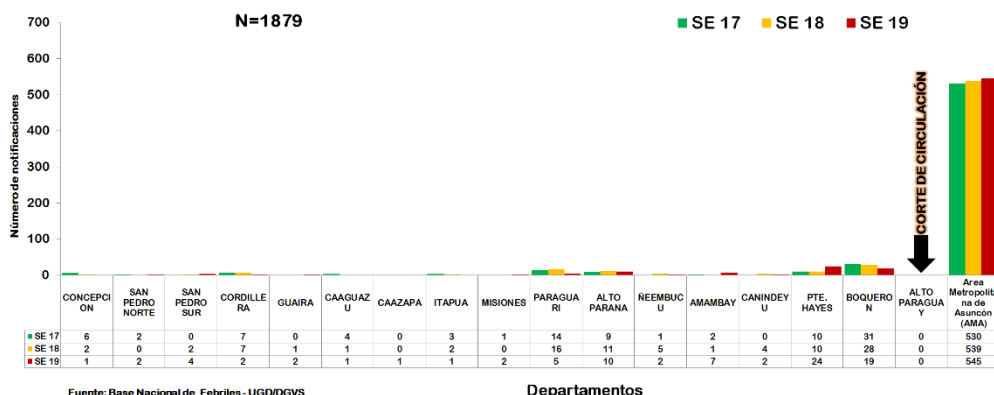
N=1879

SE 17  SE 18  SE 19

700
600
500
400
300
200
100
0

Número de notificaciones

CORTE DE CIRCULACIÓN

| | CONCEPCION | SAN PEDRO NORTE | SAN PEDRO SUR | CORDILLERA | GUAIRA | CAAGUAZU | CAAZAPA | ITAPUA | MISIONES | PARAGUARI | ALTO PARANA | ÑEEMBUCU | AMAMBAY | CANINDEYU | PTE. HAYES | BOQUERON | ALTO PARAGUAY | Area Metropolitana de Asunción (AMA) |
|---|---|---|---|---|---|---|---|---|---|---|---|---|---|---|---|---|---|---|
| SE 17 | 6 | 2 | 0 | 7 | 0 | 4 | 0 | 3 | 1 | 14 | 9 | 1 | 2 | 0 | 10 | 31 | 0 | 530 |
| SE 18 | 2 | 0 | 2 | 7 | 1 | 1 | 0 | 2 | 0 | 16 | 11 | 5 | 1 | 4 | 10 | 28 | 0 | 539 |
| SE 19 | 1 | 2 | 4 | 2 | 1 | 1 | 1 | 1 | 2 | 5 | 10 | 2 | 7 | 2 | 24 | 19 | 0 | 545 |

Fuente: Base Nacional de Febriles - UGD/DGVS

Departamentos